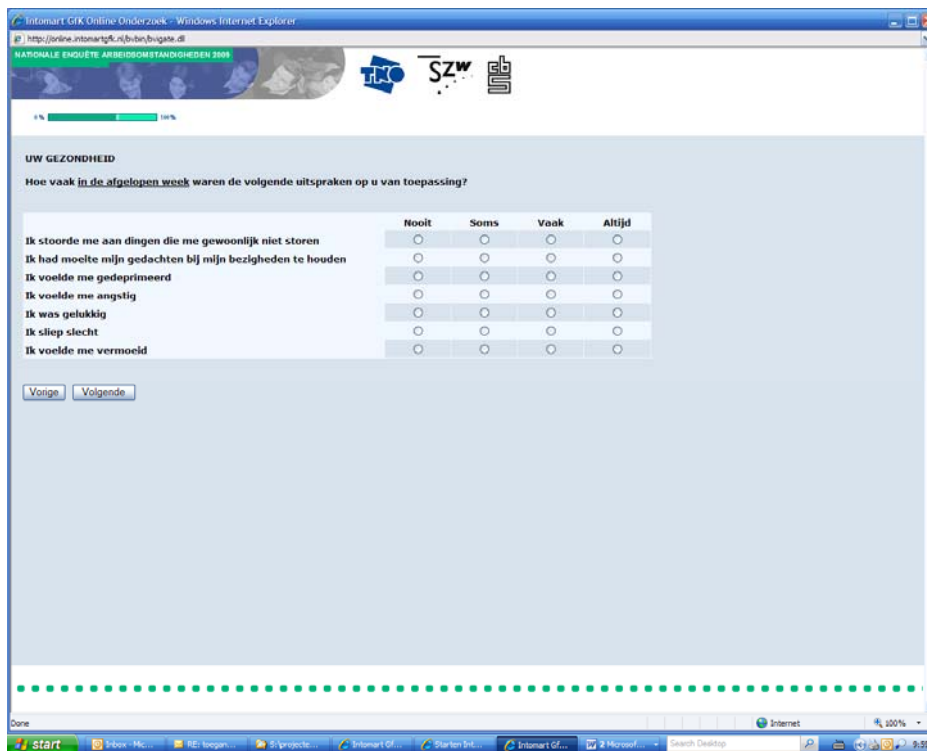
Intomart GfK Online Onderzoek - Windows Internet Explorer

http://online.intomartgfk.nl/bvbin/bvigate.dll

NATIONALE ENQUÊTE ARBEIDSOMSTANDIGHEDEN 2009

TNO SZW cbs

0 % 100 %

UW GEZONDHEID

Hoe vaak in de afgelopen week waren de volgende uitspraken op u van toepassing?

| | Nooit | Soms | Vaak | Altijd |
|---|---|---|---|---|
| Ik stoorde me aan dingen die me gewoonlijk niet storen | | | | |
| Ik had moeite mijn gedachten bij mijn bezigheden te houden | | | | |
| Ik voelde me gedeprimeerd | | | | |
| Ik voelde me angstig | | | | |
| Ik was gelukkig | | | | |
| Ik sliep slecht | | | | |
| Ik voelde me vermoeid | | | | |

Vorige Volgende

Done Internet 100%

start Inbox - Mic... RE: toegan... S:\projecte... Intomart Gf... Starten Int... Intomart Gf... 2 Microsof... Search Desktop 9:5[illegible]